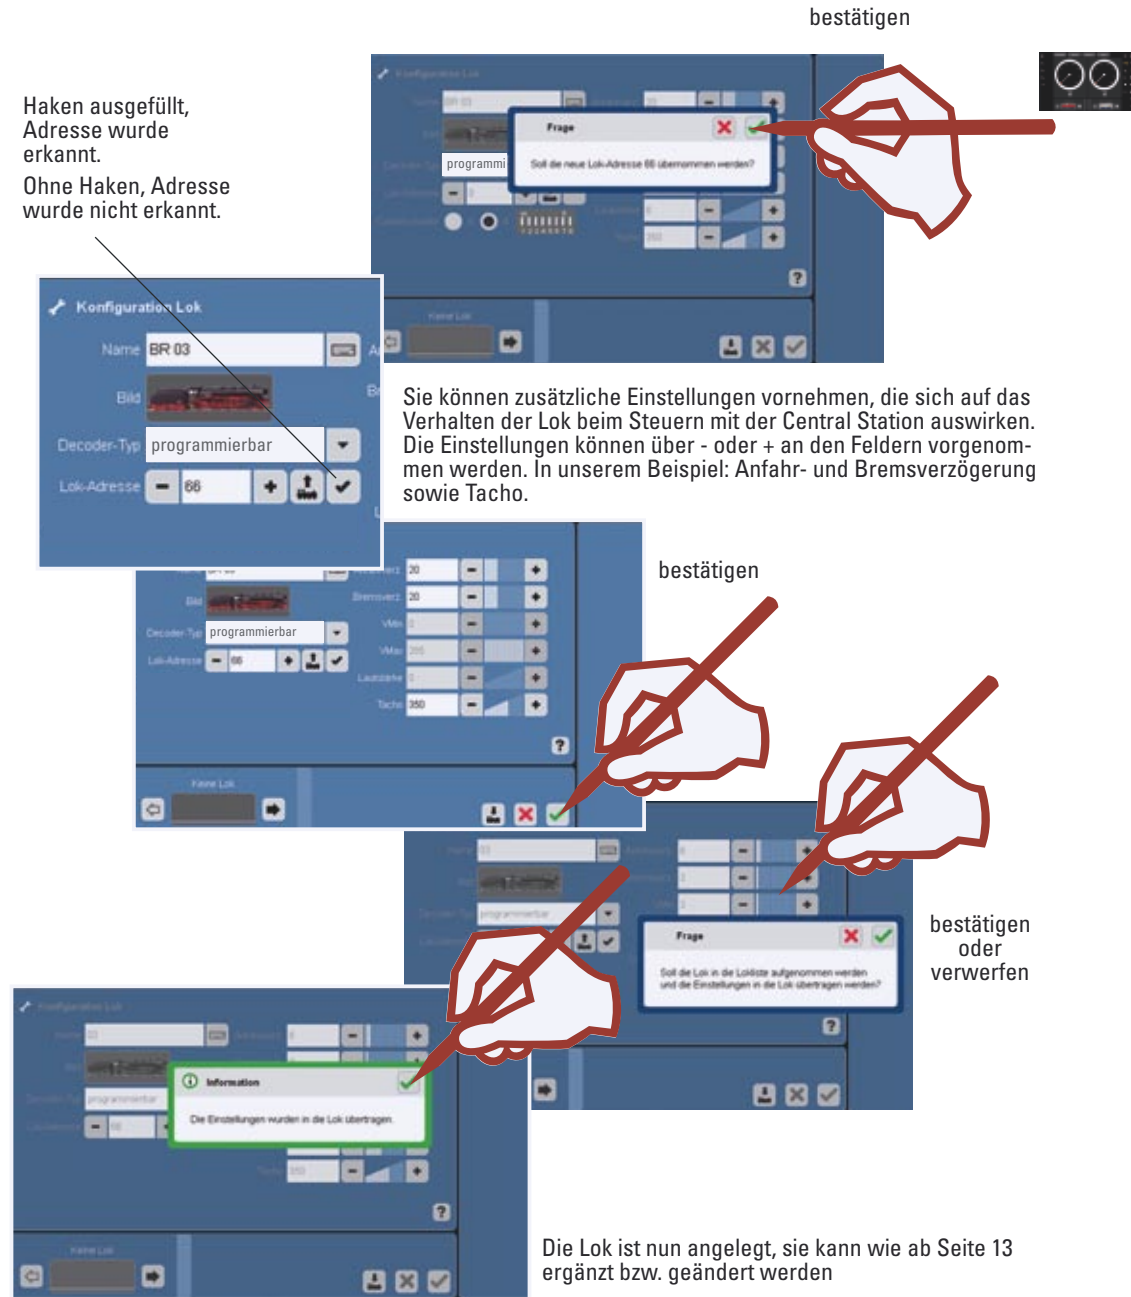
bestätigen

Haken ausgefüllt, Adresse wurde erkannt.

Ohne Haken, Adresse wurde nicht erkannt.

Konfiguration Lok

Frage

Soll die neue Lok-Adresse 66 übernommen werden?

programmi

Keine Lok

?

Konfiguration Lok

Name BR 03

Bild

Decoder-Typ programmierbar

Lok-Adresse 66

Sie können zusätzliche Einstellungen vornehmen, die sich auf das Verhalten der Lok beim Steuern mit der Central Station auswirken. Die Einstellungen können über - oder + an den Feldern vorgenommen werden. In unserem Beispiel: Anfahr- und Bremsverzögerung sowie Tacho.

bestätigen

Bild

Decoder-Typ programmierbar

Lok-Adresse 66

20

Bremsverz. 20

VMin 0

VMax 255

Lautstärke 0

Tacho 350

?

Keine Lok

Frage

Soll die Lok in die Lokliste aufgenommen werden und die Einstellungen in die Lok übertragen werden?

?

bestätigen oder verwerfen

Konfiguration Lok

Information

Die Einstellungen wurden in die Lok übertragen.

programmierbar

350

?

Keine Lok

Die Lok ist nun angelegt, sie kann wie ab Seite 13 ergänzt bzw. geändert werden